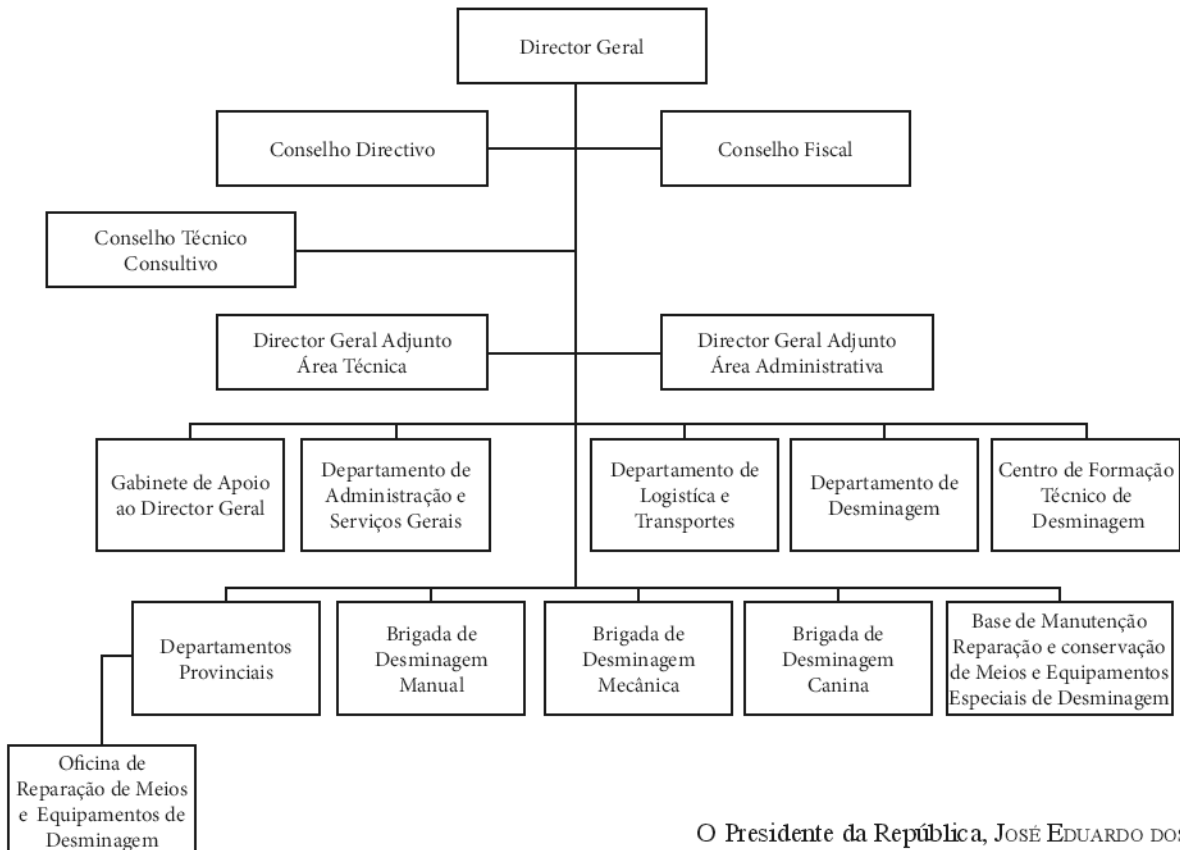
Director Geral

Conselho Directivo

Conselho Fiscal

Conselho Técnico Consultivo

Director Geral Adjunto Área Técnica

Director Geral Adjunto Área Administrativa

Gabinete de Apoio ao Director Geral

Departamento de Administração e Serviços Gerais

Departamento de Logística e Transportes

Departamento de Desminagem

Centro de Formação Técnico de Desminagem

Departamentos Provinciais

Brigada de Desminagem Manual

Brigada de Desminagem Mecânica

Brigada de Desminagem Canina

Base de Manutenção Reparação e conservação de Meios e Equipamentos Especiais de Desminagem

Oficina de Reparação de Meios e Equipamentos de Desminagem

O Presidente da República, JOSÉ EDUARDO DO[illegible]